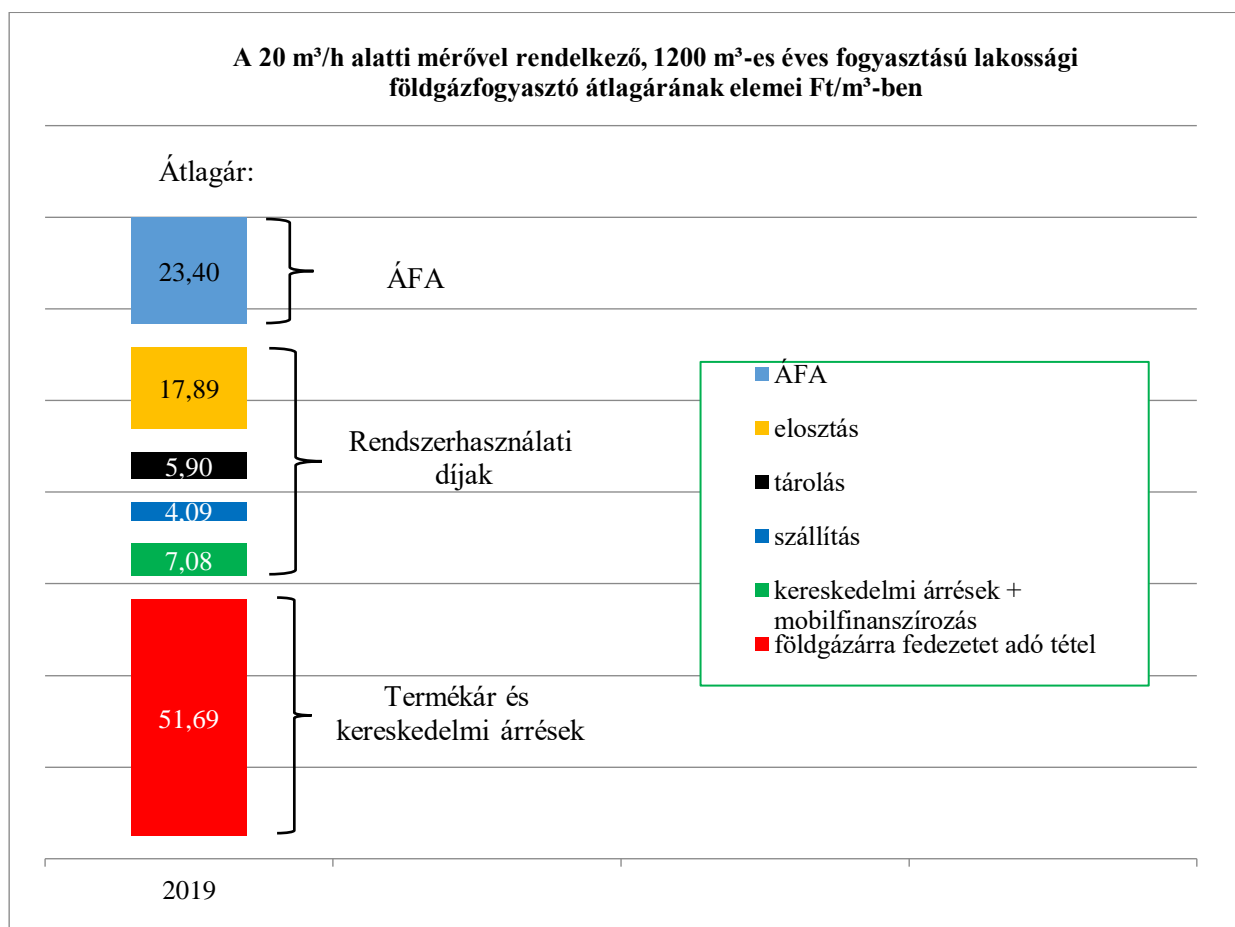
A 20 m³/h alatti mérővel rendelkező, 1200 m³-es éves fogyasztású lakossági földgázfogyasztó átlagárának elemei Ft/m³-ben

Átlagár:

23,40

ÁFA

17,89

5,90

4,09

7,08

Rendszerhasználati díjak

51,69

Termékár és kereskedelmi árrések

ÁFA
elosztás
tárolás
szállítás
kereskedelmi árrések + mobilfinanszírozás
földgázárra fedezetet adó tétel

2019